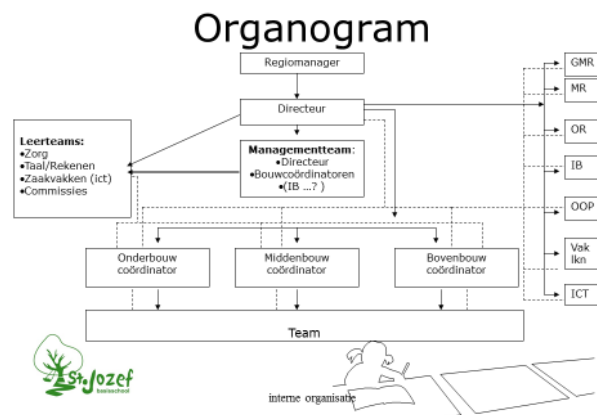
Organogram

Regiomanager

Directeur

GMR

MR

OR

IB

OOP

Vak lkn

ICT

Leerteams:
•Zorg
•Taal/Rekenen
•Zaakvakken (ict)
•Commissies

Managementteam:
•Directeur
•Bouwcoördinatoren
•(IB ...? )

Onderbouw coördinator

Middenbouw coördinator

Bovenbouw coördinator

Team

St. Jozef
basisschool

interne organisatie